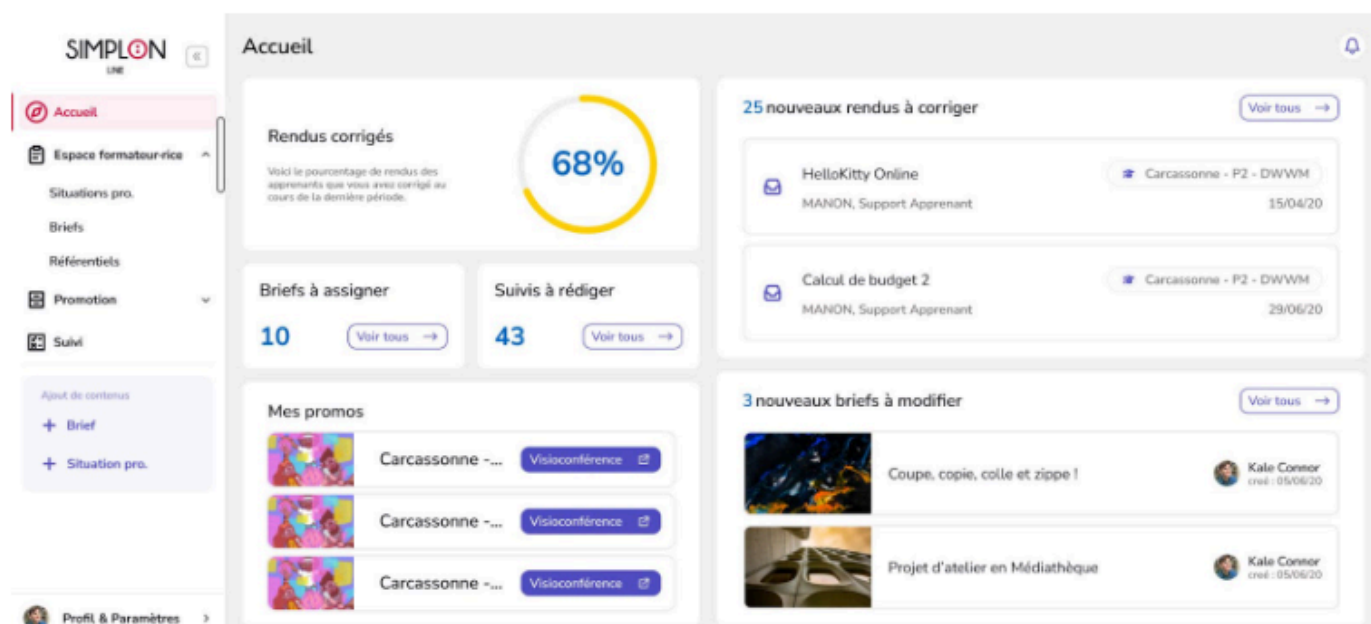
SIMPLON
LINE

Accueil

Espace formateur·rice

Situations pro.

Briefs

Référentiels

Promotion

Suivi

Ajout de contenus

+ Brief

+ Situation pro.

Profil & Paramètres

Accueil

Rendus corrigés

Voici le pourcentage de rendus des apprenants que vous avez corrigé au cours de la dernière période.

68%

Briefs à assigner

10

Voir tous →

Suivis à rédiger

43

Voir tous →

Mes promos

Carcassonne -...

Visioconférence

Carcassonne -...

Visioconférence

Carcassonne -...

Visioconférence

25 nouveaux rendus à corriger

Voir tous →

HelloKitty Online

MANON, Support Apprenant

Carcassonne - P2 - DWWM

15/04/20

Calcul de budget 2

MANON, Support Apprenant

Carcassonne - P2 - DWWM

29/06/20

3 nouveaux briefs à modifier

Voir tous →

Coupe, copie, colle et zippe !

Kale Connor
créé : 05/06/20

Projet d'atelier en Médiathèque

Kale Connor
créé : 05/06/20